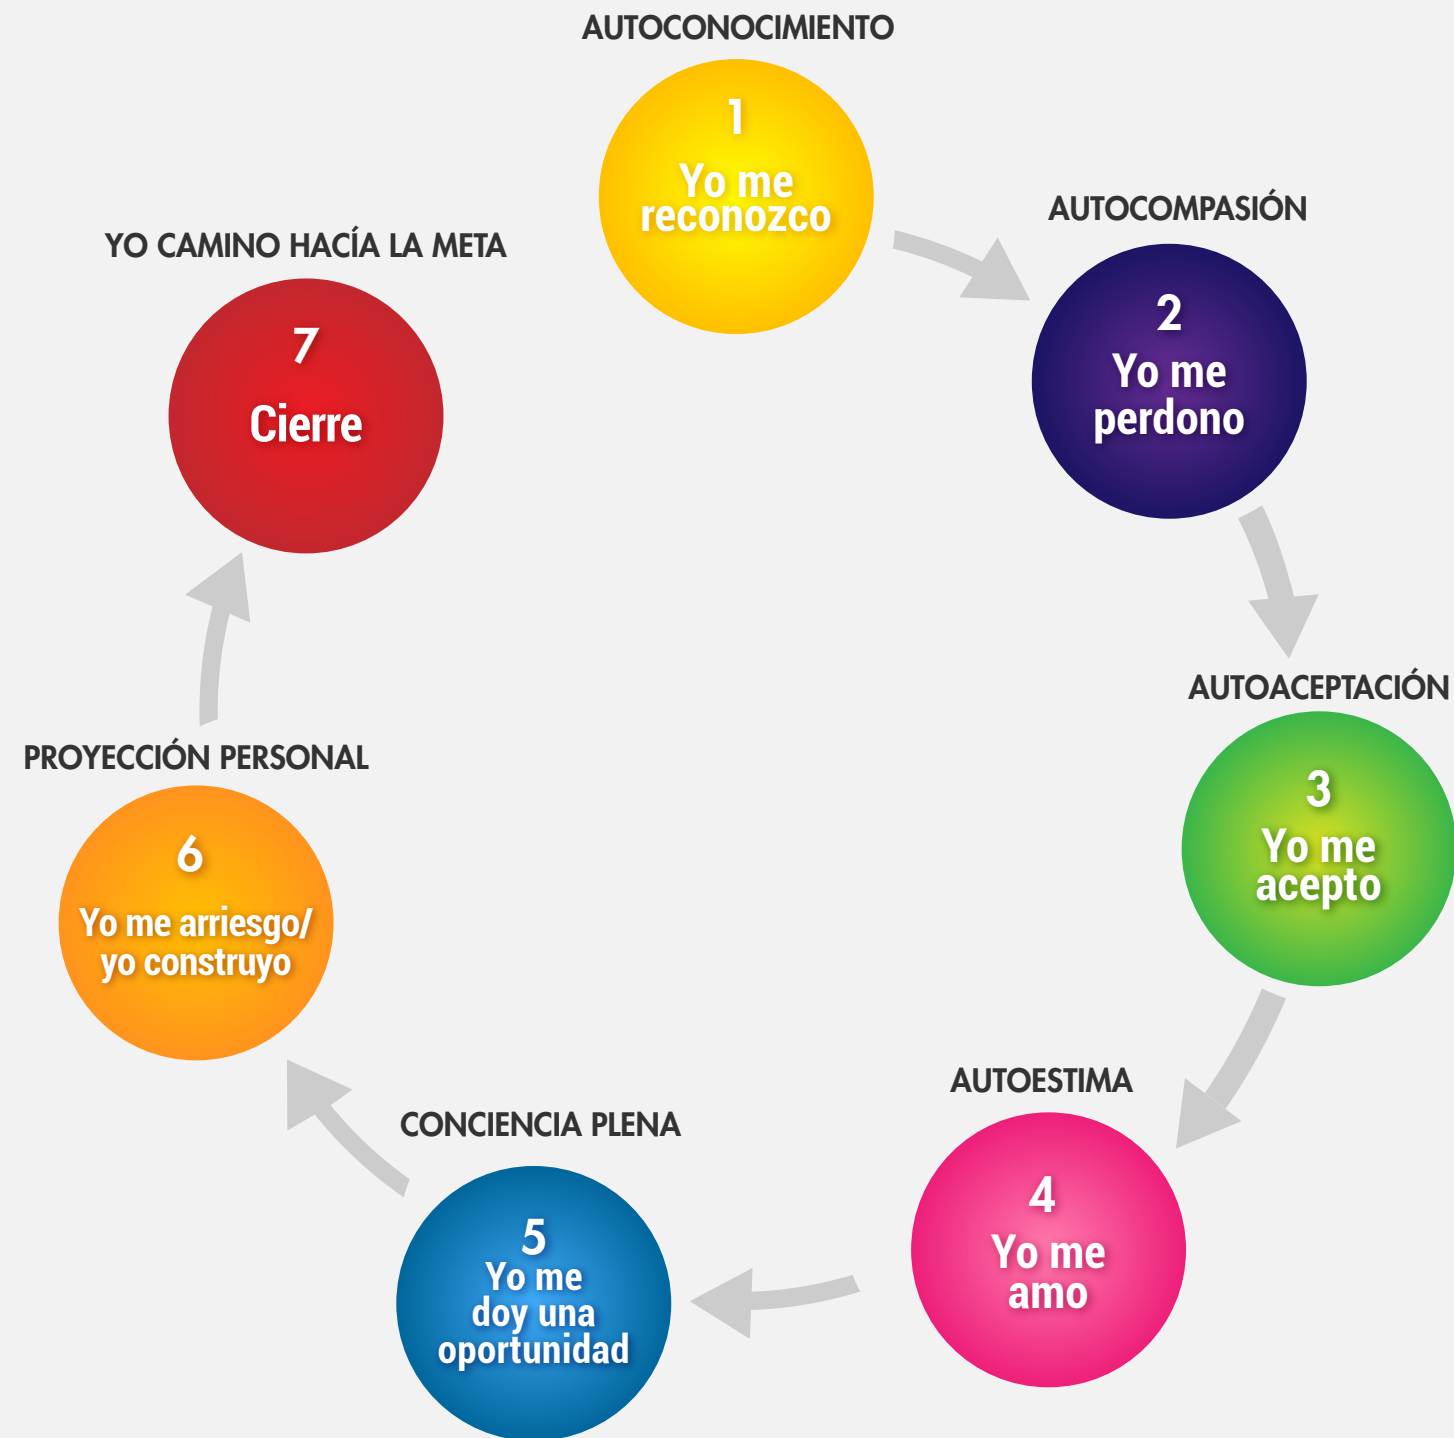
AUTOCONOCIMIENTO

1
Yo me reconozco

AUTOCOMPASIÓN

2
Yo me perdono

AUTOACEPTACIÓN

3
Yo me acepto

AUTOESTIMA

4
Yo me amo

CONCIENCIA PLENA

5
Yo me doy una oportunidad

PROYECCIÓN PERSONAL

6
Yo me arriesgo/ yo construyo

YO CAMINO HACÍA LA META

7
Cierre